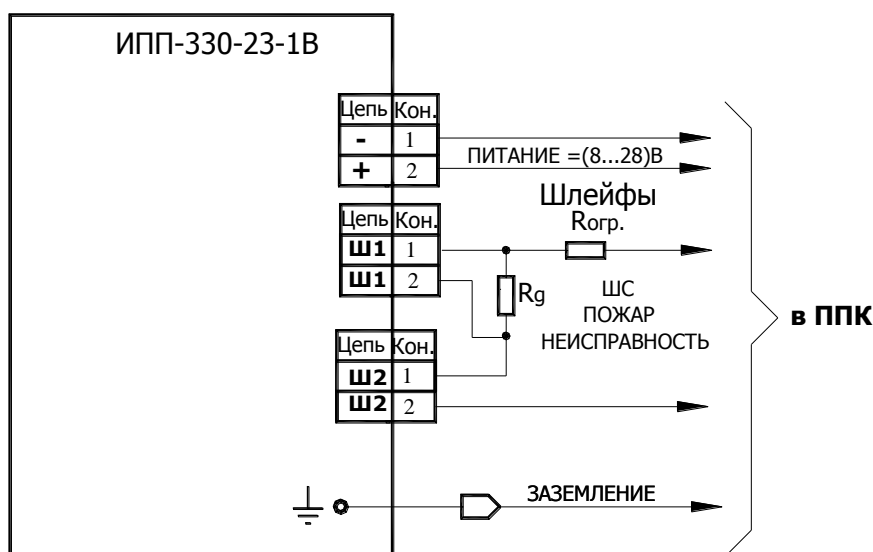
ИПП-330-23-1В

| Цепь | Кон. |
|---|---|
| - | 1 |
| + | 2 |

ПИТАНИЕ =(8...28)В

Шлейфы

Rогр.

| Цепь | Кон. |
|---|---|
| Ш1 | 1 |
| Ш1 | 2 |

Rg

ШС
ПОЖАР
НЕИСПРАВНОСТЬ

| Цепь | Кон. |
|---|---|
| Ш2 | 1 |
| Ш2 | 2 |

в ППК

ЗАЗЕМЛЕНИЕ